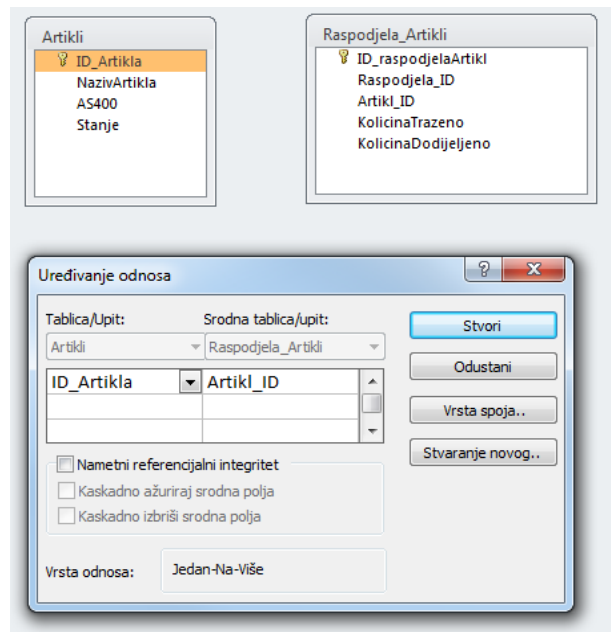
Artikli
ID_Artikla
NazivArtikla
AS400
Stanje

Raspodjela_Artikli
ID_raspodjelaArtikl
Raspodjela_ID
Artikl_ID
KolicinaTrazeno
KolicinaDodijeljeno

Uređivanje odnosa
?
Tablica/Upit:
Srodna tablica/upit:
Artikli
Raspodjela_Artikli
Stvori
Odustani
| ID_Artikla | Artikl_ID |
|---|---|
| | |
| | |
Vrsta spoja..
Stvaranje novog..
Nametni referencijalni integritet
Kaskadno ažuriraj srodna polja
Kaskadno izbriši srodna polja
Vrsta odnosa:
Jedan-Na-Više